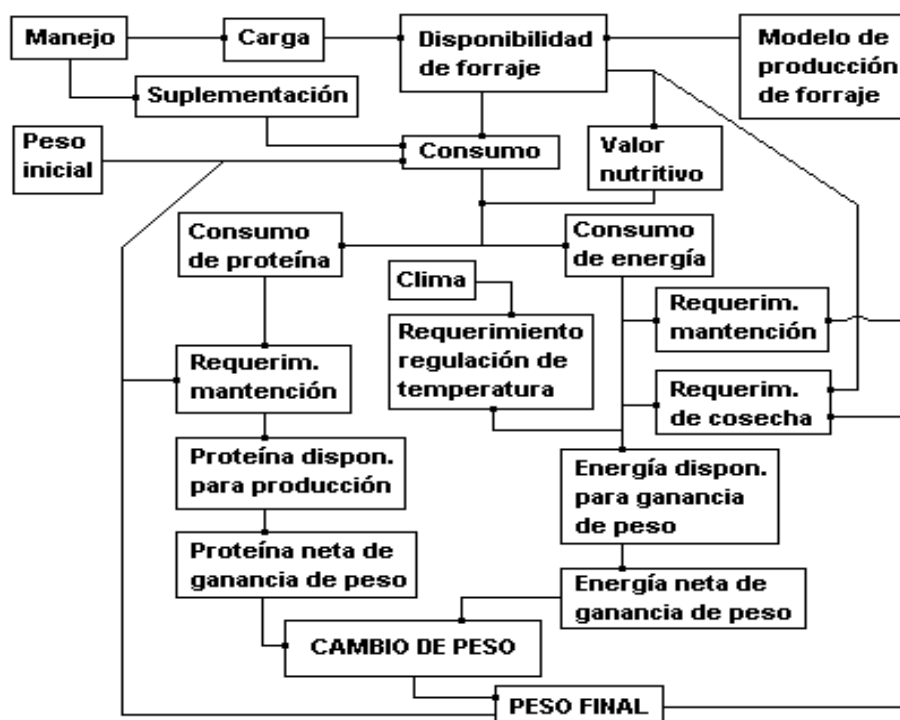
Manejo

Carga

Disponibilidad de forraje

Modelo de producción de forraje

Suplementación

Peso inicial

Consumo

Valor nutritivo

Consumo de proteína

Consumo de energía

Clima

Requerimiento regulación de temperatura

Requerim. mantención

Requerim. mantención

Requerim. de cosecha

Proteína dispon. para producción

Energía dispon. para ganancia de peso

Proteína neta de ganancia de peso

Energía neta de ganancia de peso

CAMBIO DE PESO

PESO FINAL